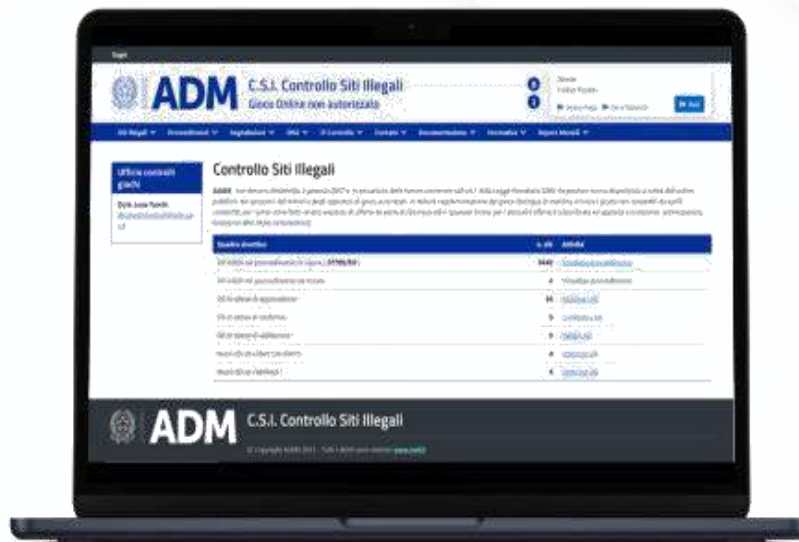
ADM C.S.I. Controllo Siti Illegali
Gioco Online non autorizzato

Controllo Siti Illegali

Uffici controlli giochi

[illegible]

| Quadro sinottico | n. siti | Attività |
|---|---|---|
| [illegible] | 9440 | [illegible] |
| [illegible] | 4 | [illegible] |
| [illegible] | 36 | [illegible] |
| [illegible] | 3 | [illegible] |
| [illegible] | 0 | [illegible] |
| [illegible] | 0 | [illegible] |
| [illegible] | 6 | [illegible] |

ADM C.S.I. Controllo Siti Illegali

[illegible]